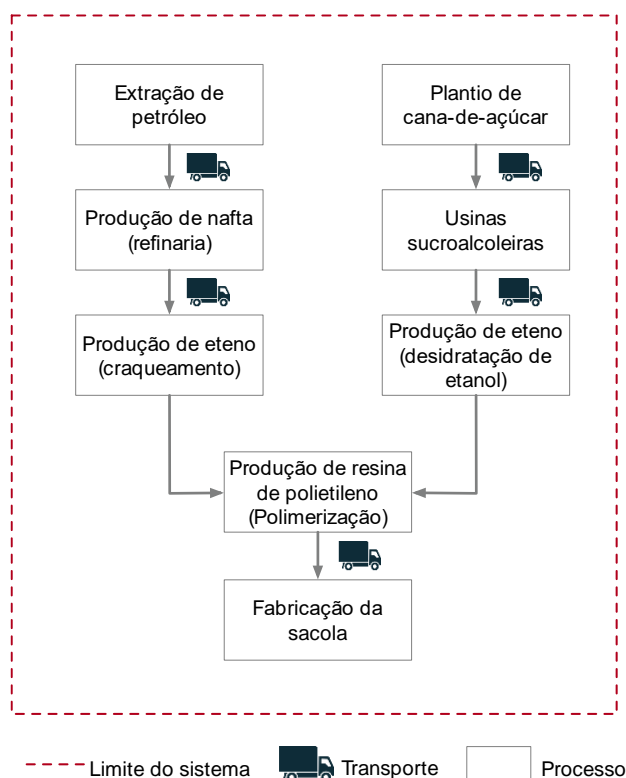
Extração de petróleo

Produção de nafta (refinaria)

Produção de eteno (craqueamento)

Plantio de cana-de-açúcar

Usinas sucroalcoleiras

Produção de eteno (desidratação de etanol)

Produção de resina de polietileno (Polimerização)

Fabricação da sacola

Limite do sistema

Transporte

Processo